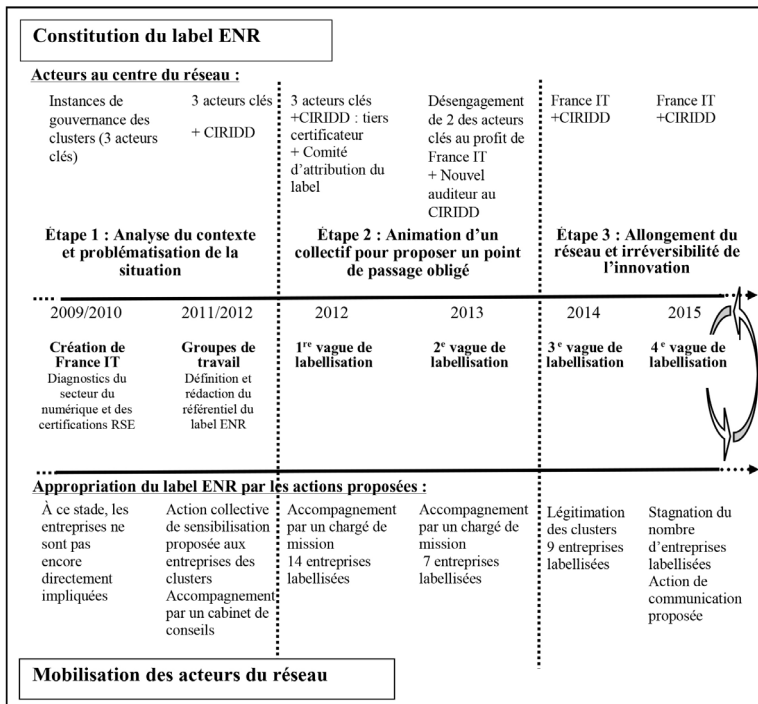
Constitution du label ENR

Acteurs au centre du réseau :

Instances de gouvernance des clusters (3 acteurs clés)

3 acteurs clés
+ CIRIDD

3 acteurs clés
+CIRIDD : tiers certificateur
+ Comité d'attribution du label

Désengagement de 2 des acteurs clés au profit de France IT
+ Nouvel auditeur au CIRIDD

France IT
+CIRIDD

France IT
+CIRIDD

Étape 1 : Analyse du contexte et problématisation de la situation

Étape 2 : Animation d'un collectif pour proposer un point de passage obligé

Étape 3 : Allongement du réseau et irréversibilité de l'innovation

2009/2010

2011/2012

2012

2013

2014

2015

Création de France IT
Diagnostics du secteur du numérique et des certifications RSE

Groupes de travail
Définition et rédaction du référentiel du label ENR

1$^{re}$ vague de labellisation

2$^{e}$ vague de labellisation

3$^{e}$ vague de labellisation

4$^{e}$ vague de labellisation

Appropriation du label ENR par les actions proposées :

À ce stade, les entreprises ne sont pas encore directement impliquées

Action collective de sensibilisation proposée aux entreprises des clusters
Accompagnement par un cabinet de conseils

Accompagnement par un chargé de mission
14 entreprises labellisées

Accompagnement par un chargé de mission
7 entreprises labellisées

Légitimation des clusters
9 entreprises labellisées

Stagnation du nombre d'entreprises labellisées
Action de communication proposée

Mobilisation des acteurs du réseau